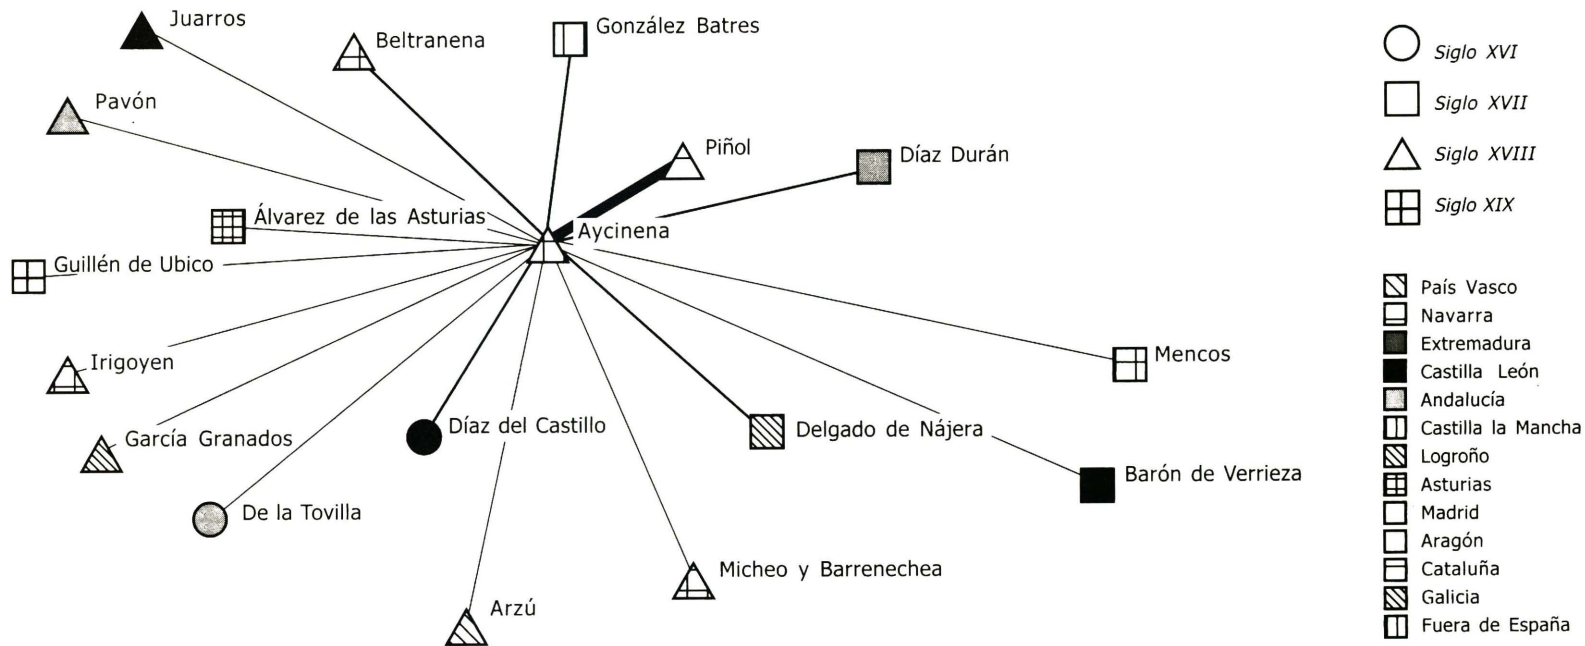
Juarros
Beltranena
González Batres
Pavón
Piñol
Díaz Durán
Álvarez de las Asturias
Aycinena
Guillén de Ubico
Irigoyen
Mencos
García Granados
Díaz del Castillo
Delgado de Nájera
Barón de Verrieza
De la Tovilla
Micheo y Barrenechea
Arzú

Siglo XVI
Siglo XVII
Siglo XVIII
Siglo XIX

País Vasco
Navarra
Extremadura
Castilla León
Andalucía
Castilla la Mancha
Logroño
Asturias
Madrid
Aragón
Cataluña
Galicia
Fuera de España